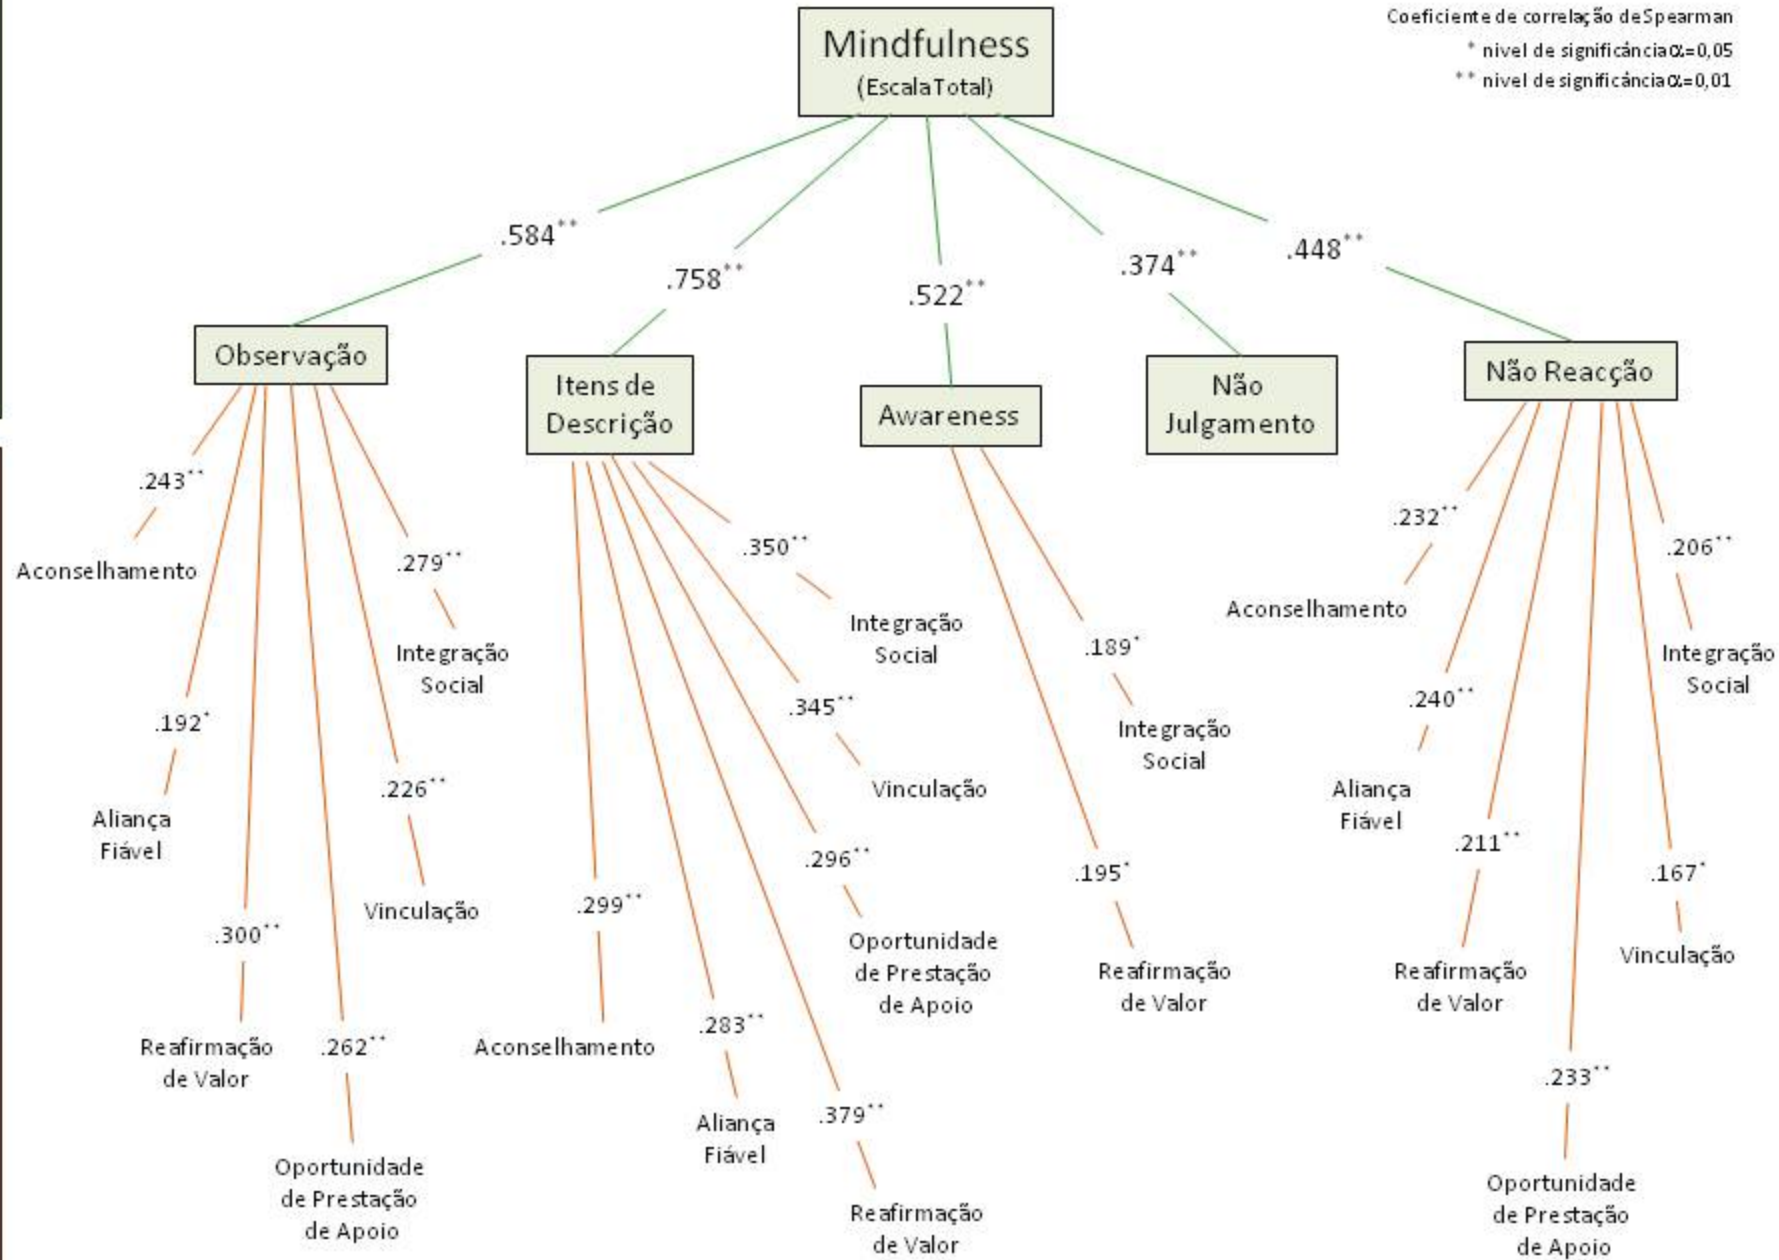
Mindfulness
(Escala Total)

Coeficiente de correlação de Spearman
* nivel de significância $\alpha$=0,05
** nivel de significância $\alpha$=0,01

.584**
.758**
.522**
.374**
.448**

Observação
Itens de Descrição
Awareness
Não Julgamento
Não Reacção

.243**
Aconselhamento
.279**
Integração Social
.192*
Aliança Fiável
.226**
Vinculação
.300**
Reafirmação de Valor
.262**
Oportunidade de Prestação de Apoio

.350**
Integração Social
.345**
Vinculação
.296**
Oportunidade de Prestação de Apoio
.299**
Aconselhamento
.283**
Aliança Fiável
.379**
Reafirmação de Valor

.189*
Integração Social
.195*
Reafirmação de Valor

.232**
Aconselhamento
.206**
Integração Social
.240**
Aliança Fiável
.211**
Reafirmação de Valor
.167*
Vinculação
.233**
Oportunidade de Prestação de Apoio